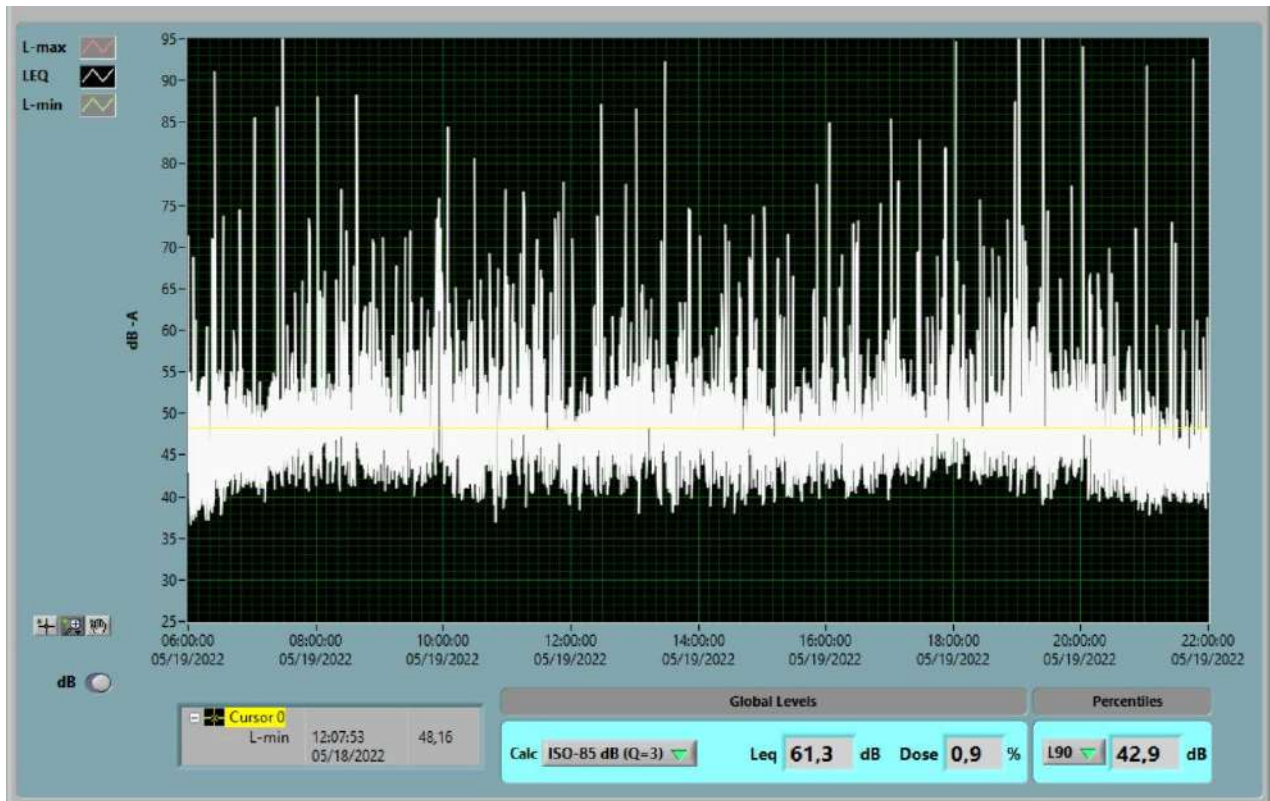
L-max
LEQ
L-min

dB -A

95
90
85
80
75
70
65
60
55
50
45
40
35
30
25

06:00:00 05/19/2022
08:00:00 05/19/2022
10:00:00 05/19/2022
12:00:00 05/19/2022
14:00:00 05/19/2022
16:00:00 05/19/2022
18:00:00 05/19/2022
20:00:00 05/19/2022
22:00:00 05/19/2022

dB

Cursor 0
L-min 12:07:53 05/18/2022 48,16

Global Levels
Calc ISO-85 dB (Q=3) Leq 61,3 dB Dose 0,9 %

Percentiles
L90 42,9 dB